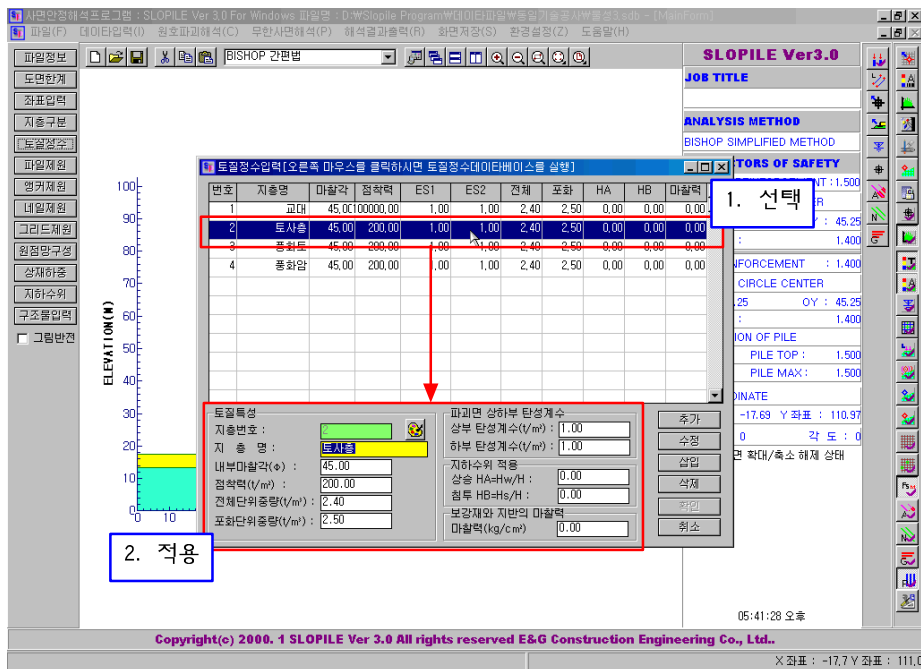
사면안정해석프로그램 : SLOPILE Ver 3.0 For Windows 파일명 : D:\Slopile Program\데이타파일\동일기술공사\물공3.sdb - [MainForm]

파일(F) 데이타입력(I) 원호파괴해석(C) 무한사면해석(P) 해석결과출력(R) 화면저장(S) 환경설정(Z) 도움말(H)

BISHOP 간편법

파일정보
도면한계
좌표입력
지층구분
토질정수
파일제원
앵커제원
네일제원
그리드제원
원점망구성
상재하중
지하수위
구조물입력
그림반전

ELEVATION(M)
100
90
80
70
60
50
40
30
20
10
0
0 10

토질정수입력[오른쪽 마우스를 클릭하시면 토질정수데이타베이스를 실행]

| 번호 | 지층명 | 마찰각 | 점착력 | ES1 | ES2 | 전체 | 포화 | HA | HB | 마찰력 |
|---|---|---|---|---|---|---|---|---|---|---|
| 1 | 교대 | 45.00 | 100000.00 | 1.00 | 1.00 | 2.40 | 2.50 | 0.00 | 0.00 | 0.00 |
| 2 | 토사층 | 45.00 | 200.00 | 1.00 | 1.00 | 2.40 | 2.50 | 0.00 | 0.00 | 0.00 |
| 3 | 풍화토 | 45.00 | 200.00 | 1.00 | 1.00 | 2.40 | 2.50 | 0.00 | 0.00 | 0.00 |
| 4 | 풍화암 | 45.00 | 200.00 | 1.00 | 1.00 | 2.40 | 2.50 | 0.00 | 0.00 | 0.00 |

1. 선택

토질특성
지층번호 : 2
지 층 명 : 토사층
내부마찰각(φ) : 45.00
점착력(t/m²) : 200.00
전체단위중량(t/m³) : 2.40
포화단위중량(t/m³) : 2.50

파괴면 상하부 탄성계수
상부 탄성계수(t/m²) 1.00
하부 탄성계수(t/m²) 1.00

지하수위 적용
상승 HA=Hw/H : 0.00
침투 HB=Hs/H : 0.00

보강재와 지반의 마찰력
마찰력(kg/cm²) 0.00

추가
수정
삽입
삭제
확인
취소

2. 적용

SLOPILE Ver3.0
JOB TITLE
ANALYSIS METHOD
BISHOP SIMPLIFIED METHOD
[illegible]TORS OF SAFETY
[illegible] : 1.500
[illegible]R
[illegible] Y : 45.25
: 1.400
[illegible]NFORCEMENT : 1.400
CIRCLE CENTER
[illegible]25 OY : 45.25
: 1.400
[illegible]ION OF PILE
PILE TOP : 1.500
PILE MAX : 1.500
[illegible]DINATE
-17.69 Y 좌표 : 110.97
0 각 도 : 0
면 확대/축소 해제 상태

05:41:28 오후

Copyright(c) 2000. 1 SLOPILE Ver 3.0 All rights reserved E&G Construction Engineering Co., Ltd..

X 좌표 : -17.7 Y 좌표 : 111.0